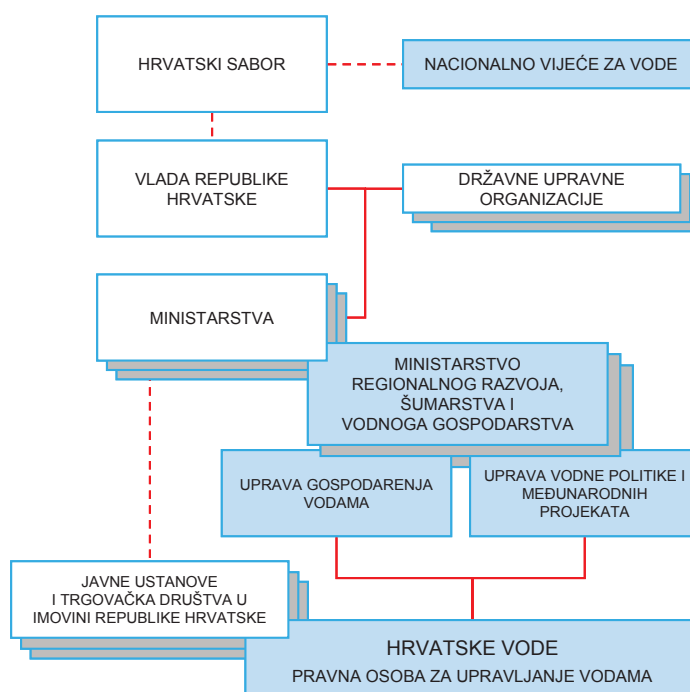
HRVATSKI SABOR

NACIONALNO VIJEĆE ZA VODE

VLADA REPUBLIKE HRVATSKE

DRŽAVNE UPRAVNE ORGANIZACIJE

MINISTARSTVA

MINISTARSTVO REGIONALNOG RAZVOJA, ŠUMARSTVA I VODNOGA GOSPODARSTVA

UPRAVA GOSPODARENJA VODAMA

UPRAVA VODNE POLITIKE I MEĐUNARODNIH PROJEKATA

JAVNE USTANOVE I TRGOVAČKA DRUŠTVA U IMOVINI REPUBLIKE HRVATSKE

HRVATSKE VODE
PRAVNA OSOBA ZA UPRAVLJANJE VODAMA